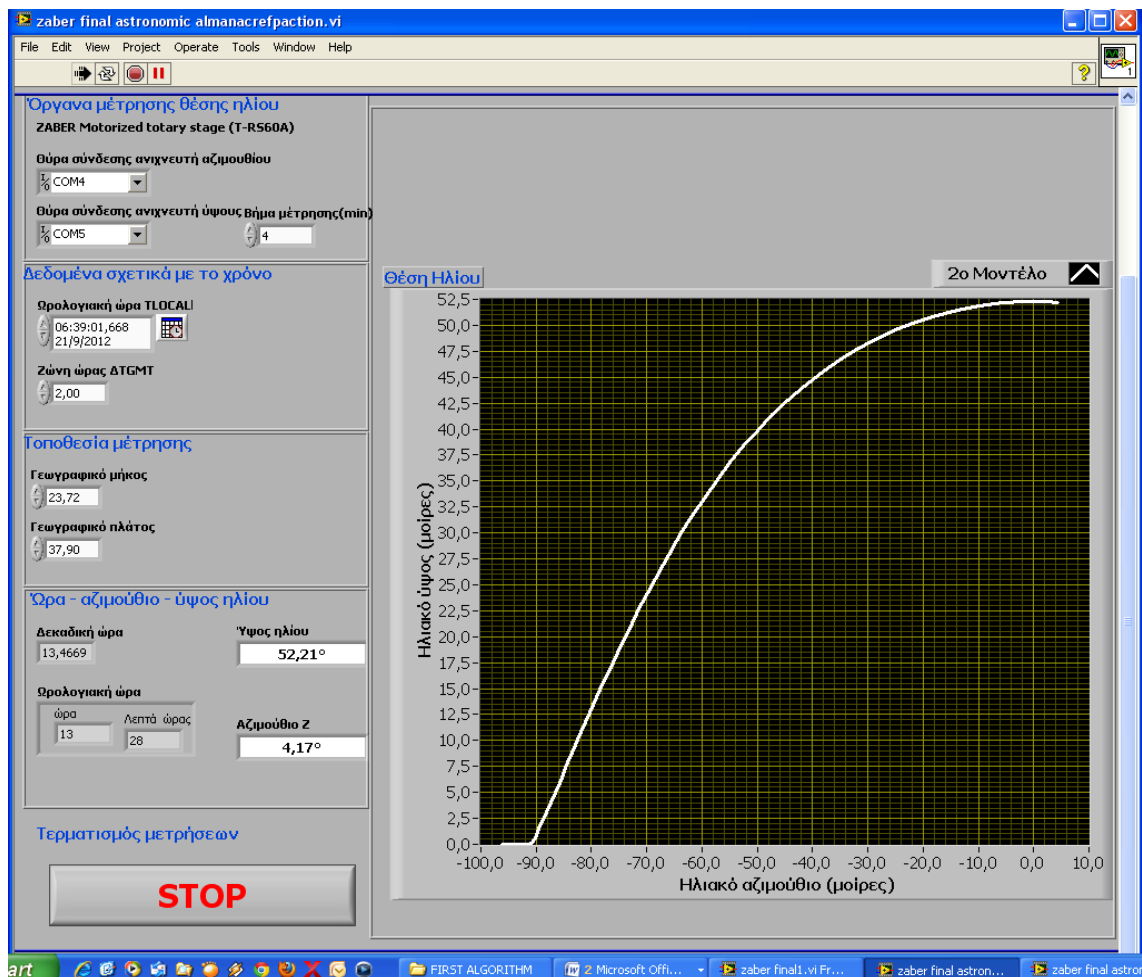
zaber final astronomic almanacrefpaction.vi

File Edit View Project Operate Tools Window Help

Όργανα μέτρησης θέσης ηλίου
ZABER Motorized totary stage (T-RS60A)
Θύρα σύνδεσης ανιχνευτή αζιμουθίου
COM4
Θύρα σύνδεσης ανιχνευτή ύψους
COM5
Βήμα μέτρησης(min)
4

Δεδομένα σχετικά με το χρόνο
Ωρολογιακή ώρα TLOCAL
06:39:01,668 21/9/2012
Ζώνη ώρας ΔTGMT
2,00

Τοποθεσία μέτρησης
Γεωγραφικό μήκος
23,72
Γεωγραφικό πλάτος
37,90

Ώρα - αζιμούθιο - ύψος ηλίου
Δεκαδική ώρα
13,4669
Ύψος ηλίου
52,21°
Ωρολογιακή ώρα
ώρα
13
Λεπτά ώρας
28
Αζιμούθιο Ζ
4,17°

Τερματισμός μετρήσεων

STOP

Θέση Ηλίου
2ο Μοντέλο

Ηλιακό ύψος (μοίρες)
52,5 50,0 47,5 45,0 42,5 40,0 37,5 35,0 32,5 30,0 27,5 25,0 22,5 20,0 17,5 15,0 12,5 10,0 7,5 5,0 2,5 0,0
-100,0 -90,0 -80,0 -70,0 -60,0 -50,0 -40,0 -30,0 -20,0 -10,0 0,0 10,0
Ηλιακό αζιμούθιο (μοίρες)

art
FIRST ALGORITHM
2 Microsoft Offi...
zaber final1.vi Fr...
zaber final astron...
zaber final astron